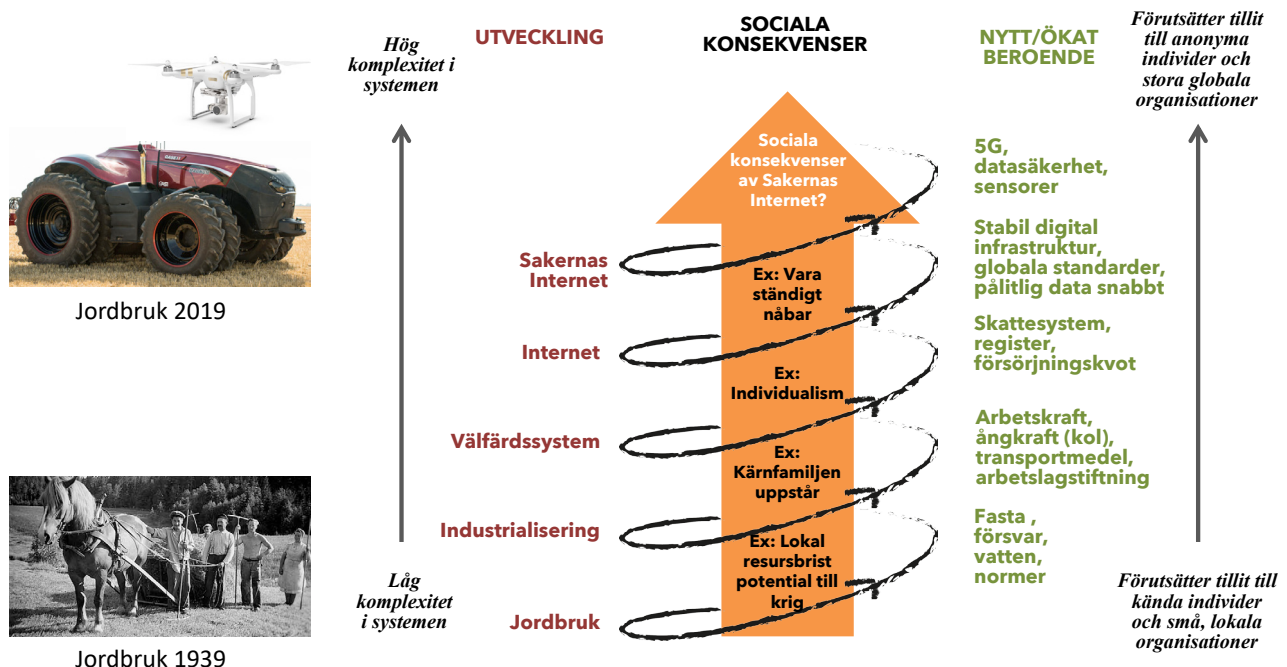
Hög komplexitet i systemen

UTVECKLING

SOCIALA KONSEKVENSER

NYTT/ÖKAT BEROENDE

Förutsätter tillit till anonyma individer och stora globala organisationer

Sociala konsekvenser av Sakernas Internet?

5G, datasäkerhet, sensorer

Stabil digital infrastruktur, globala standarder, pålitlig data snabbt

Sakernas Internet

Ex: Vara ständigt nåbar

Jordbruk 2019

Skattesystem, register, försörjningskvot

Internet

Ex: Individualism

Arbetskraft, ångkraft (kol), transportmedel, arbetslagstiftning

Välfärdssystem

Ex: Kärnfamiljen uppstår

Industrialisering

Ex: Lokal resursbrist potential till krig

Fasta , försvar, vatten, normer

Låg komplexitet i systemen

Jordbruk

Förutsätter tillit till kända individer och små, lokala organisationer

Jordbruk 1939